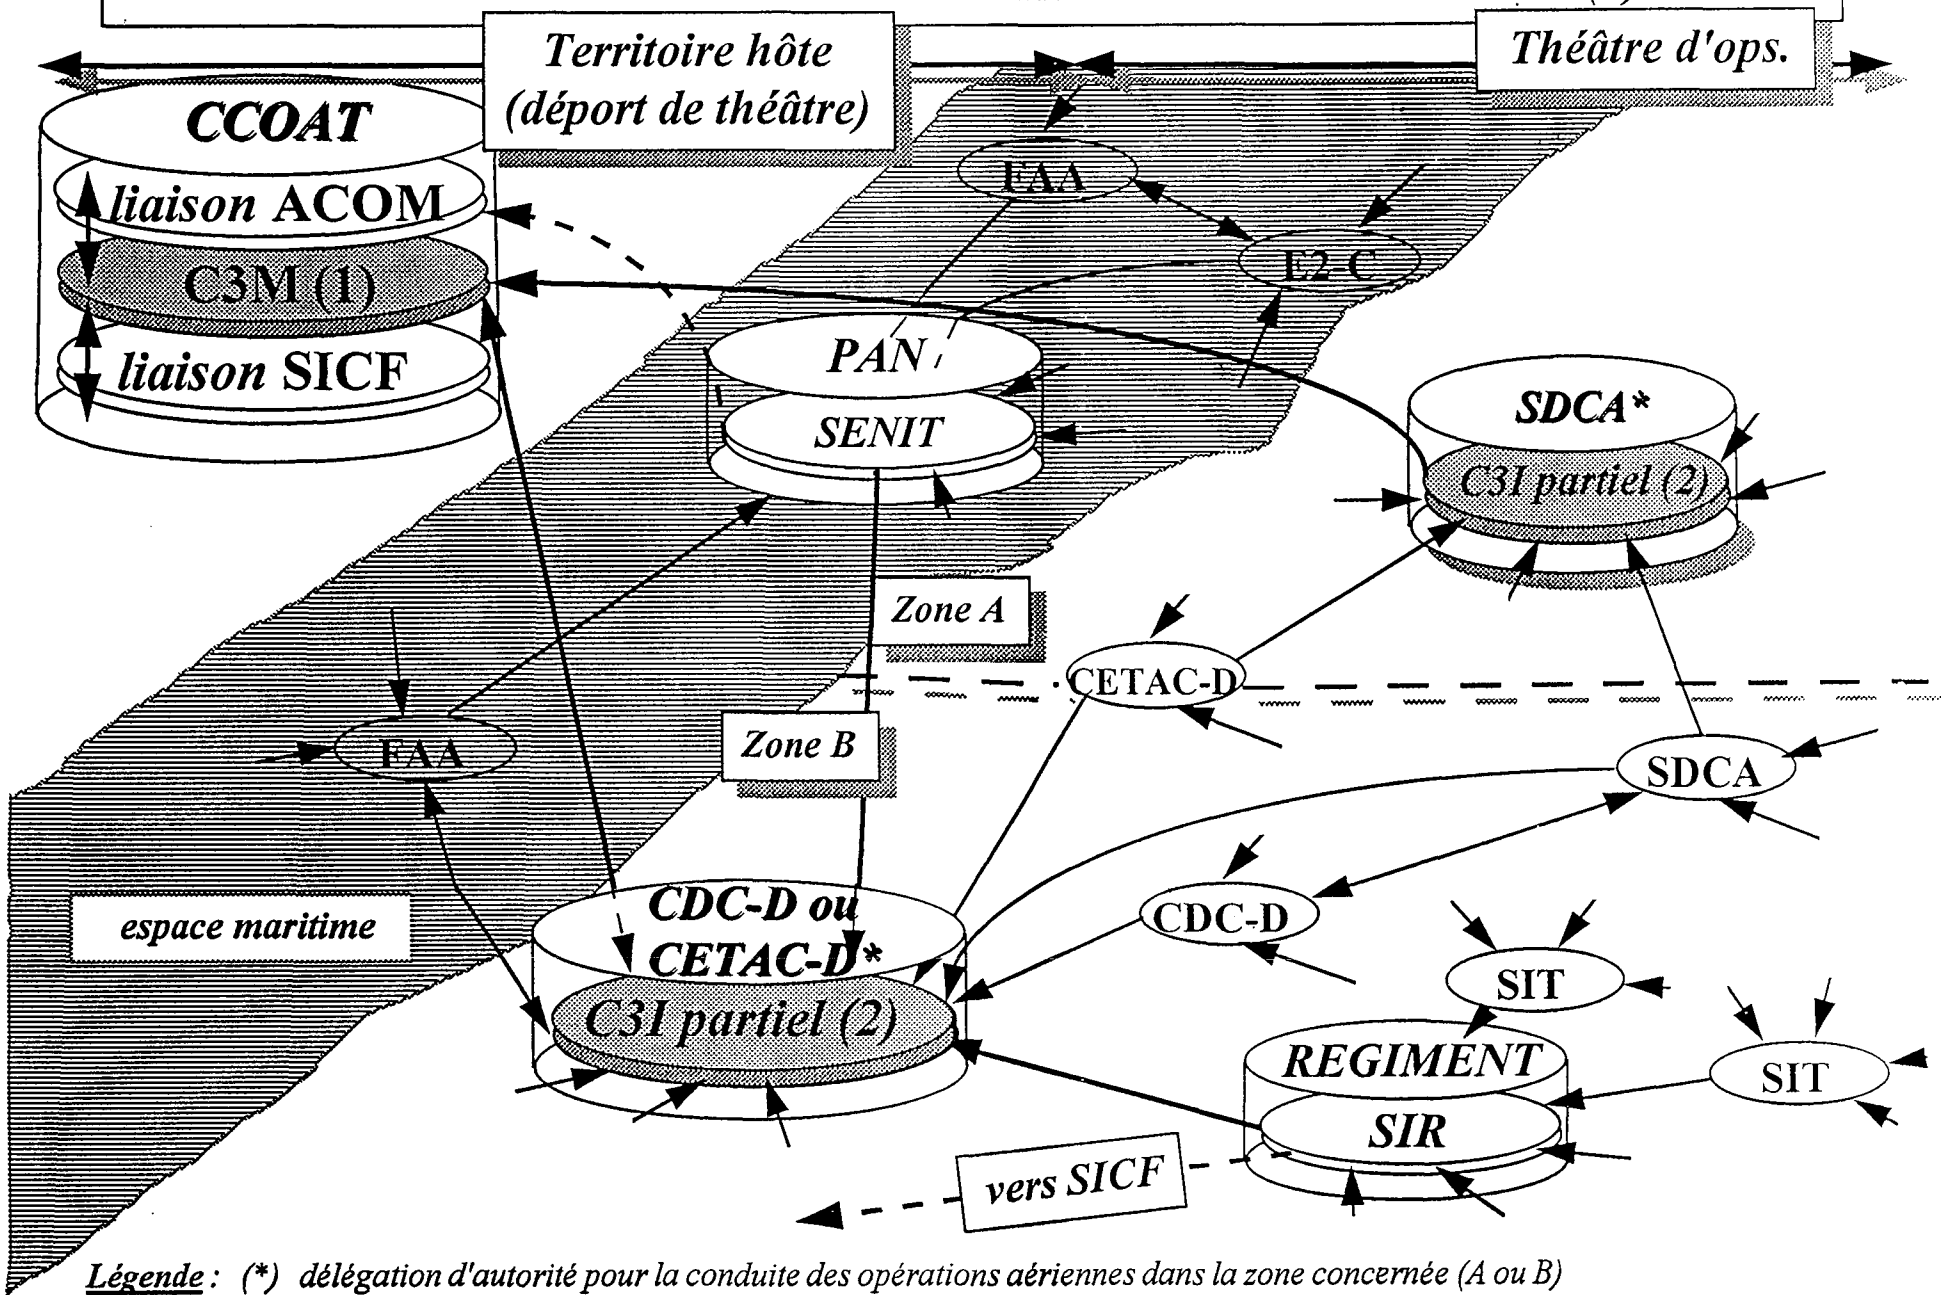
Territoire hôte (déport de théâtre)

Théâtre d'ops.

CCOAT

liaison ACOM

C3M (1)

liaison SICF

FAA

E2-C

PAN

SENIT

SDCA*

C3I partiel (2)

Zone A

CETAC-D

Zone B

FAA

SDCA

espace maritime

CDC-D ou CETAC-D*

C3I partiel (2)

CDC-D

SIT

REGIMENT

SIR

SIT

vers SICF

Légende : (*) délégation d'autorité pour la conduite des opérations aériennes dans la zone concernée (A ou B)